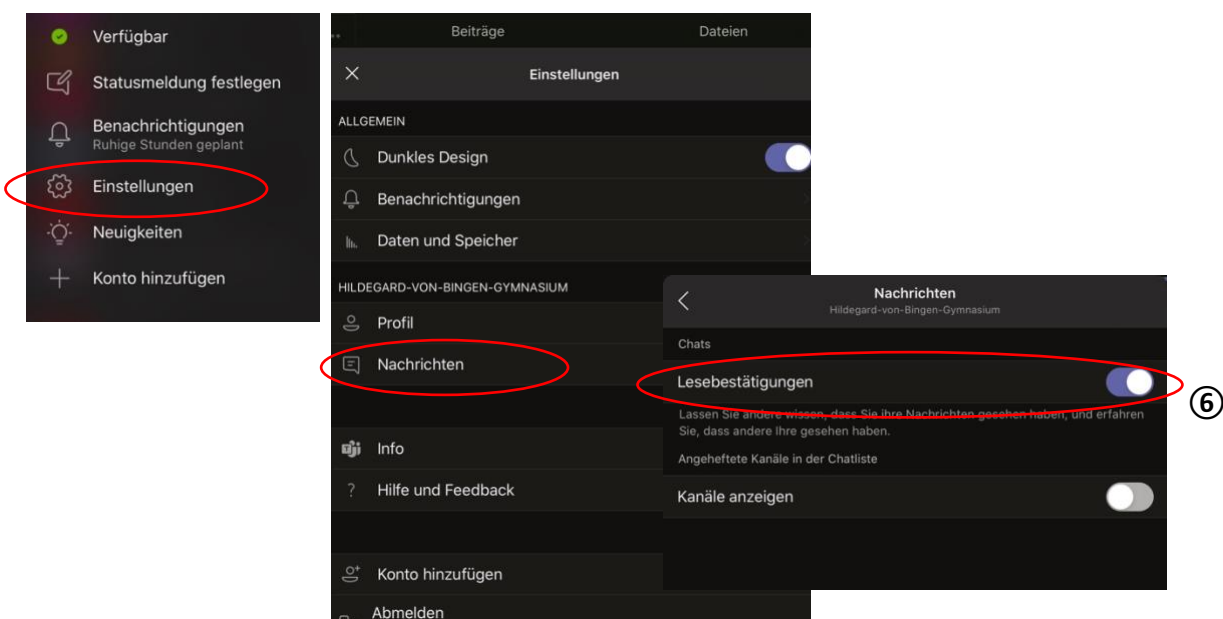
Verfügbar

Statusmeldung festlegen

Benachrichtigungen
Ruhige Stunden geplant

Einstellungen

Neuigkeiten

Konto hinzufügen

Beiträge

Dateien

Einstellungen

ALLGEMEIN

Dunkles Design

Benachrichtigungen

Daten und Speicher

HILDEGARD-VON-BINGEN-GYMNASIUM

Profil

Nachrichten

Info

Hilfe und Feedback

Konto hinzufügen

Abmelden

Nachrichten
Hildegard-von-Bingen-Gymnasium

Chats

Lesebestätigungen

Lassen Sie andere wissen, dass Sie ihre Nachrichten gesehen haben, und erfahren Sie, dass andere Ihre gesehen haben.

Angeheftete Kanäle in der Chatliste

Kanäle anzeigen

⑥